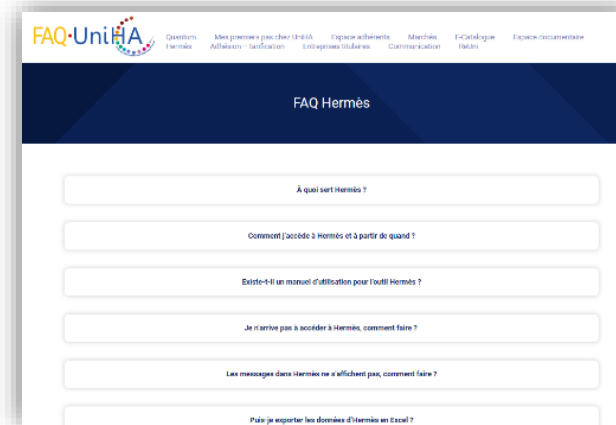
FAQ·UniHA

Quantum Hermès

Mes premiers pas chez UniHA Adhésion - Tarification

Espace adhérents Entreprises titulaires

Marchés Communication

E-Catalogue ReUni

Espace documentaire

FAQ Hermès

À quoi sert Hermès ?

Comment j'accède à Hermès et à partir de quand ?

Existe-t-il un manuel d'utilisation pour l'outil Hermès ?

Je n'arrive pas à accéder à Hermès, comment faire ?

Les messages dans Hermès ne s'affichent pas, comment faire ?

Puis-je exporter les données d'Hermès en Excel ?